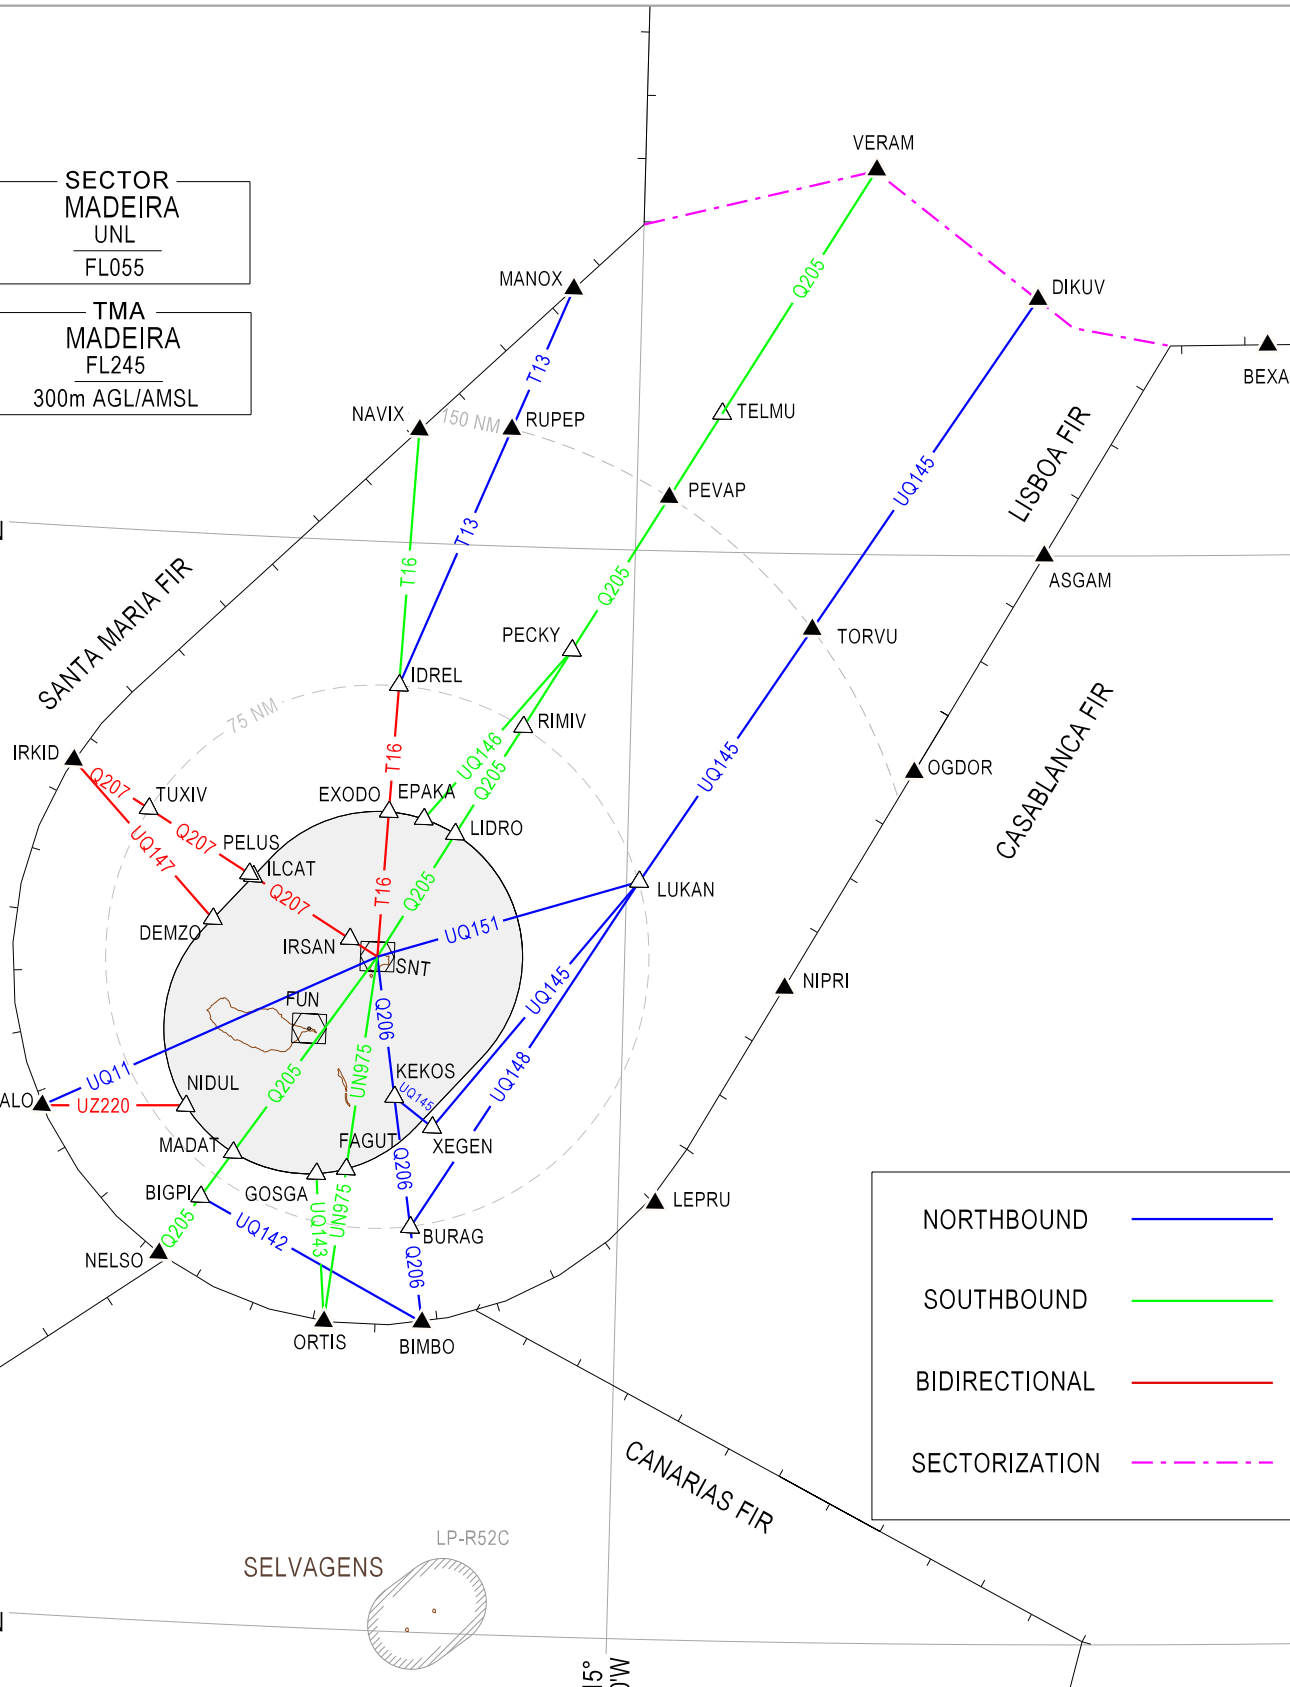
SECTOR
MADEIRA
UNL
FL055

TMA
MADEIRA
FL245
300m AGL/AMSL

VERAM
DIKUV
BEXA
MANOX
NAVIX
150 NM
RUPEP
T13
TELMU
PEVAP
Q205
UQ145
LISBOA FIR
ASGAM
SANTA MARIA FIR
T16
T13
Q205
PECKY
TORVU
IDREL
75 NM
RIMIV
IRKID
UQ146
Q205
UQ145
OGDOR
Q207
TUXIV
T16
EXODO
EPAKA
LIDRO
CASABLANCA FIR
Q207
PELUS
UQ147
ILCAT
Q205
LUKAN
Q207
T16
DEMZO
IRSAN
UQ151
SNT
NIPRI
FUN
Q206
UQ145
UN975
KEKOS
UQ11
NIDUL
Q205
UQ148
UQ145
ALO
UZ220
MADAT
FAGUT
XEGEN
Q206
LEPRU
BIGPI
GOSGA
Q205
UQ142
UQ143
UN975
BURAG
NELSO
Q206
ORTIS
BIMBO

NORTHBOUND
SOUTHBOUND
BIDIRECTIONAL
SECTORIZATION

CANARIAS FIR
LP-R52C
SELVAGENS
15° 0'W